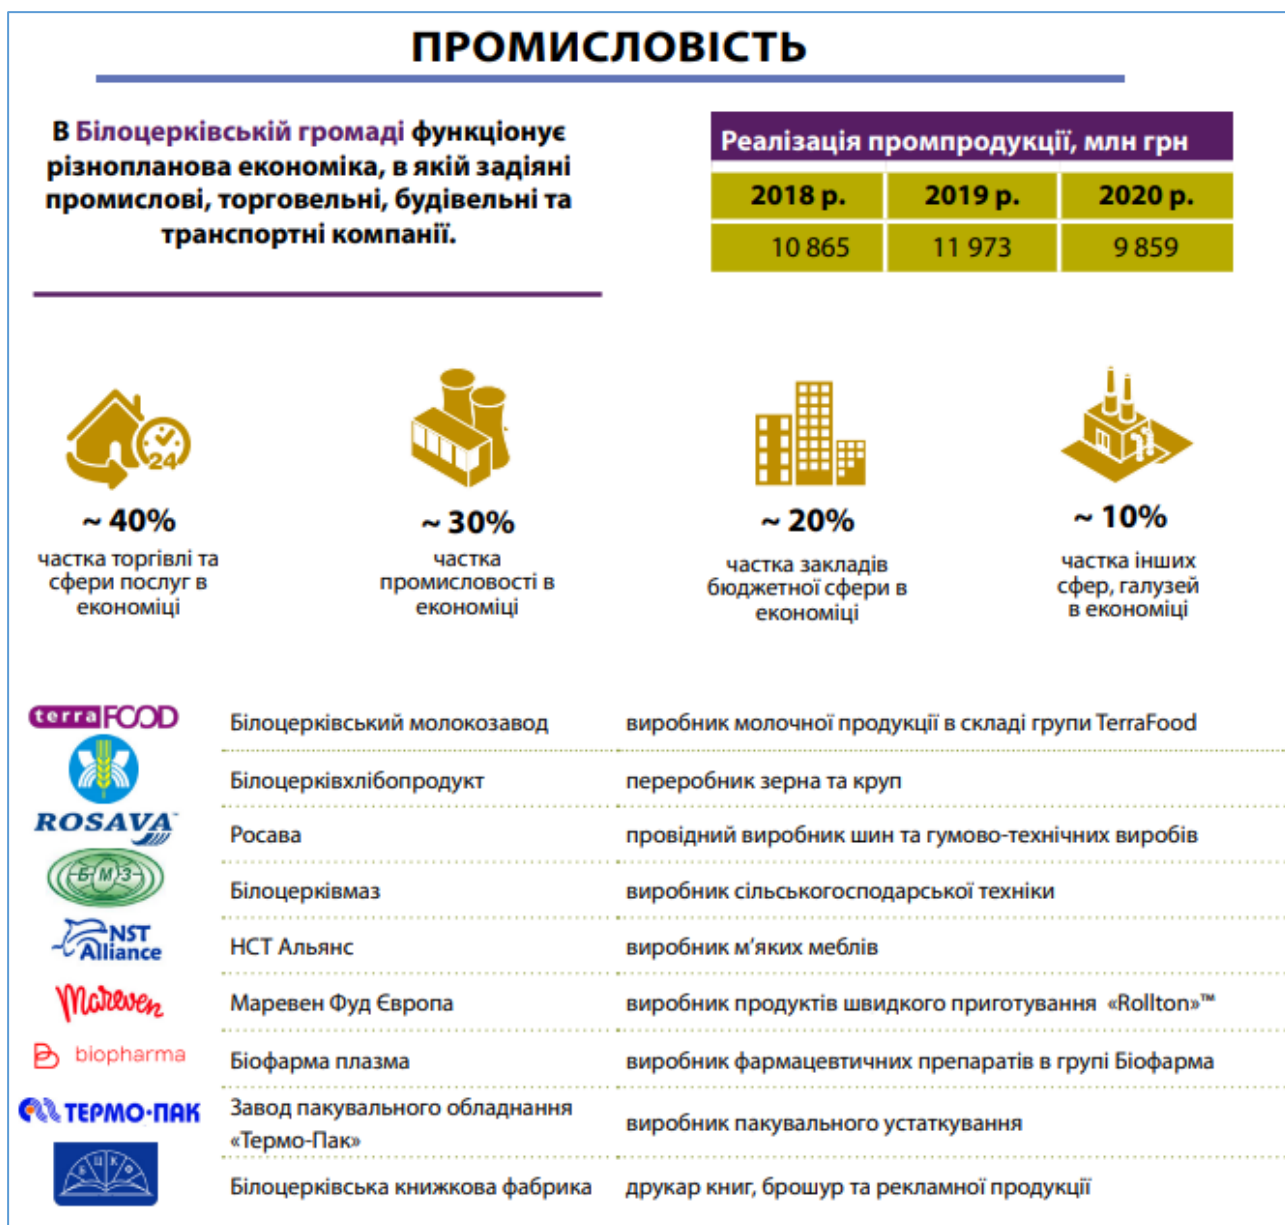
ПРОМИСЛОВІСТЬ

В Білоцерківській громаді функціонує різнопланова економіка, в якій задіяні промислові, торговельні, будівельні та транспортні компанії.

| Реалізація промпродукції, млн грн | | |
|---|---|---|
| 2018 р. | 2019 р. | 2020 р. |
| 10 865 | 11 973 | 9 859 |

24

~ 40%
частка торгівлі та сфери послуг в економіці

~ 30%
частка промисловості в економіці

~ 20%
частка закладів бюджетної сфери в економіці

~ 10%
частка інших сфер, галузей в економіці

| | | |
|---|---|---|
| terraFOOD | Білоцерківський молокозавод | виробник молочної продукції в складі групи TerraFood |
| | Білоцерківхлібопродукт | переробник зерна та круп |
| ROSAVA | Росава | провідний виробник шин та гумово-технічних виробів |
| Б М З | Білоцерківмаз | виробник сільськогосподарської техніки |
| NST Alliance | НСТ Альянс | виробник м'яких меблів |
| Mareven | Маревен Фуд Європа | виробник продуктів швидкого приготування «Rollton»™ |
| biopharma | Біофарма плазма | виробник фармацевтичних препаратів в групі Біофарма |
| ТЕРМО-ПАК | Завод пакувального обладнання «Термо-Пак» | виробник пакувального устаткування |
| Б К Ф | Білоцерківська книжкова фабрика | друкар книг, брошур та рекламної продукції |